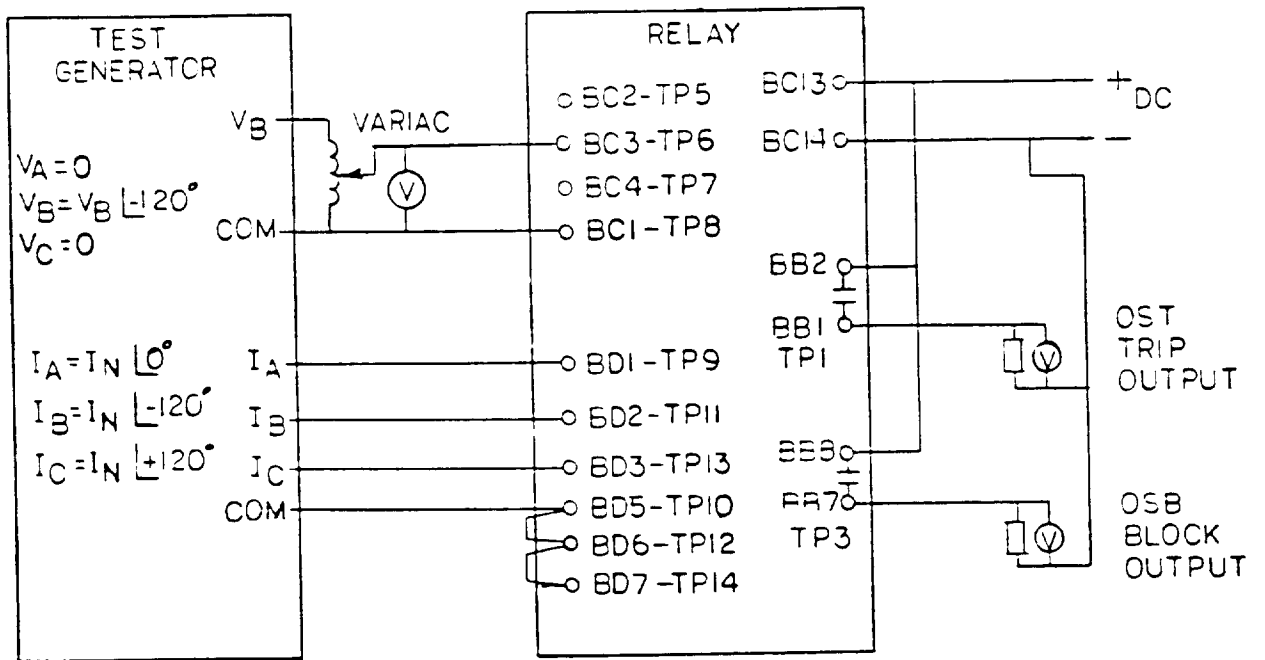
TEST GENERATOR

$V_A = 0$
$V_B = V_B \angle -120°$
$V_C = 0$

$V_B$
COM

$I_A = I_N \angle 0°$
$I_B = I_N \angle -120°$
$I_C = I_N \angle +120°$

$I_A$
$I_B$
$I_C$
COM

VARIAC
V

RELAY

BC2-TP5
BC3-TP6
BC4-TP7
BC1-TP8
BD1-TP9
BD2-TP11
BD3-TP13
BD5-TP10
BD6-TP12
BD7-TP14

BC13
BC14
BB2
BB1
TP1
BB8
BB7
TP3

$+_{DC}$
−

V
OST
TRIP
OUTPUT

V
OSB
BLOCK
OUTPUT